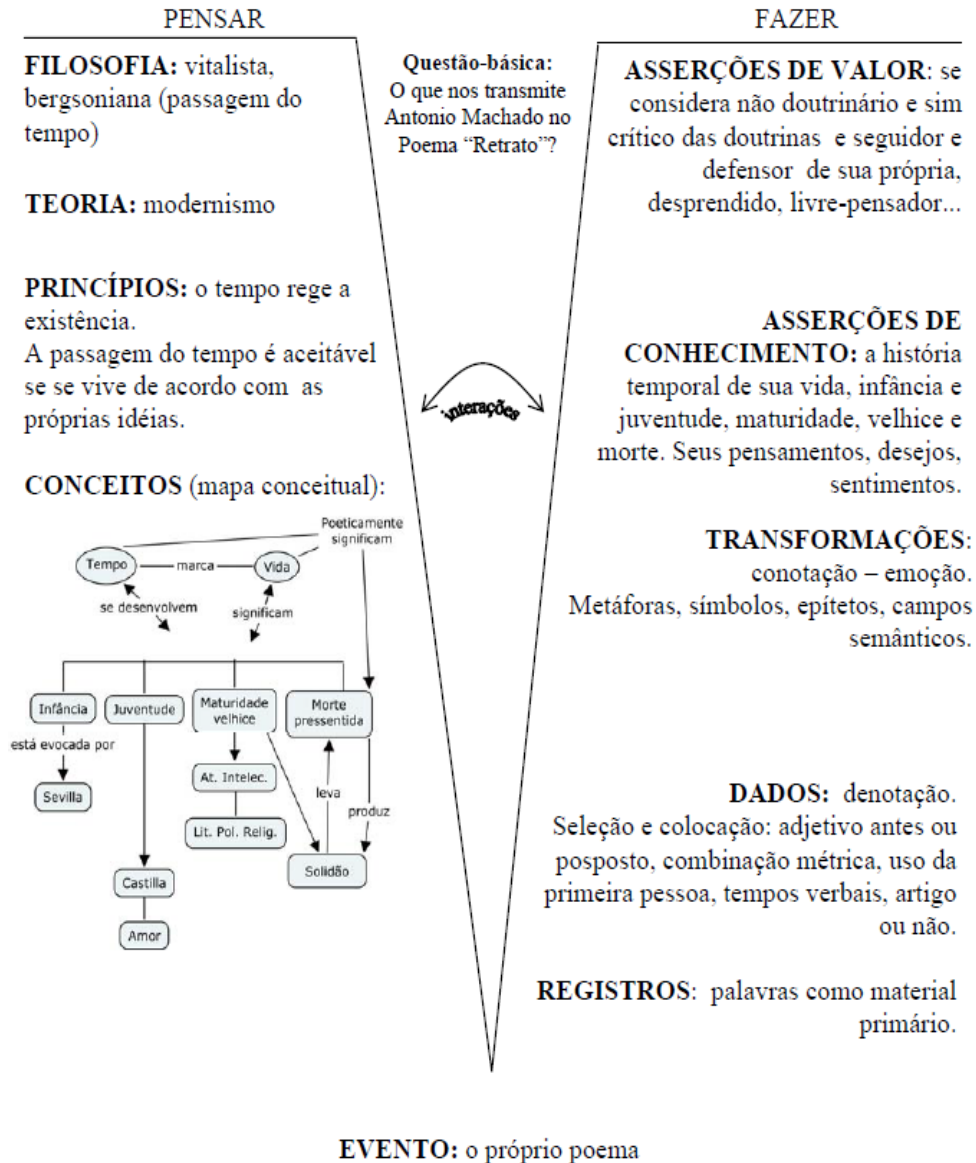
PENSAR

FAZER

Questão-básica: O que nos transmite Antonio Machado no Poema "Retrato"?

FILOSOFIA: vitalista, bergsoniana (passagem do tempo)

TEORIA: modernismo

PRINCÍPIOS: o tempo rege a existência.
A passagem do tempo é aceitável se se vive de acordo com as próprias idéias.

CONCEITOS (mapa conceitual):

Poeticamente significam

Tempo

marca

Vida

se desenvolvem

significam

Infância

Juventude

Maturidade velhice

Morte pressentida

está evocada por

Sevilla

At. Intelec.

Lit. Pol. Relig.

leva

produz

Solidão

Castilla

Amor

interações

ASSERÇÕES DE VALOR: se considera não doutrinário e sim crítico das doutrinas e seguidor e defensor de sua própria, desprendido, livre-pensador...

ASSERÇÕES DE CONHECIMENTO: a história temporal de sua vida, infância e juventude, maturidade, velhice e morte. Seus pensamentos, desejos, sentimentos.

TRANSFORMAÇÕES: conotação – emoção. Metáforas, símbolos, epítetos, campos semânticos.

DADOS: denotação. Seleção e colocação: adjetivo antes ou posposto, combinação métrica, uso da primeira pessoa, tempos verbais, artigo ou não.

REGISTROS: palavras como material primário.

EVENTO: o próprio poema